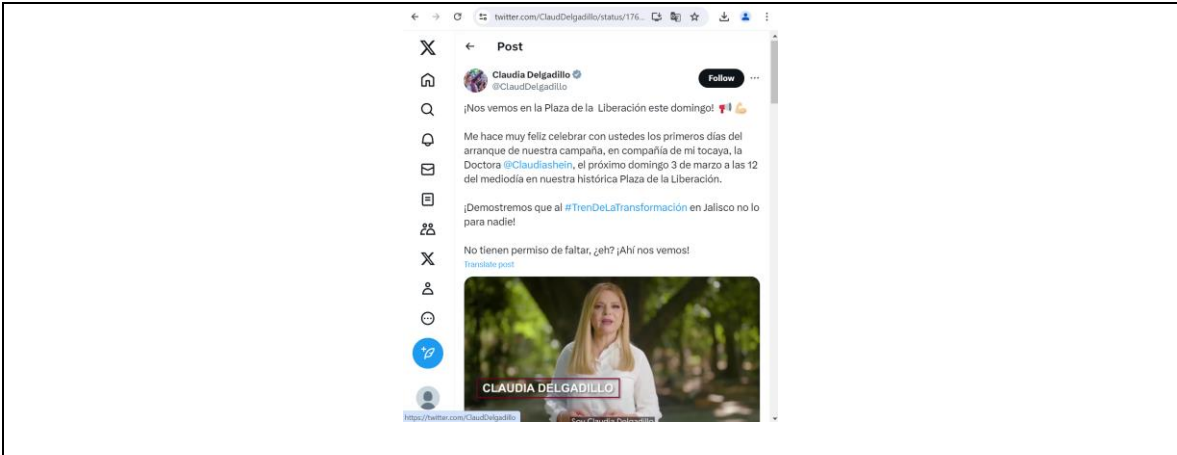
twitter.com/ClaudDelgadillo/status/176...

Post

Claudia Delgadillo
@ClaudDelgadillo

Follow

¡Nos vemos en la Plaza de la Liberación este domingo! 📢 💪

Me hace muy feliz celebrar con ustedes los primeros días del arranque de nuestra campaña, en compañía de mi tocaya, la Doctora @Claudiashein, el próximo domingo 3 de marzo a las 12 del mediodía en nuestra histórica Plaza de la Liberación.

¡Demostremos que al #TrenDeLaTransformación en Jalisco no lo para nadie!

No tienen permiso de faltar, ¿eh? ¡Ahí nos vemos!

Translate post

CLAUDIA DELGADILLO

Soy Claudia Delgadillo

https://twitter.com/ClaudDelgadillo